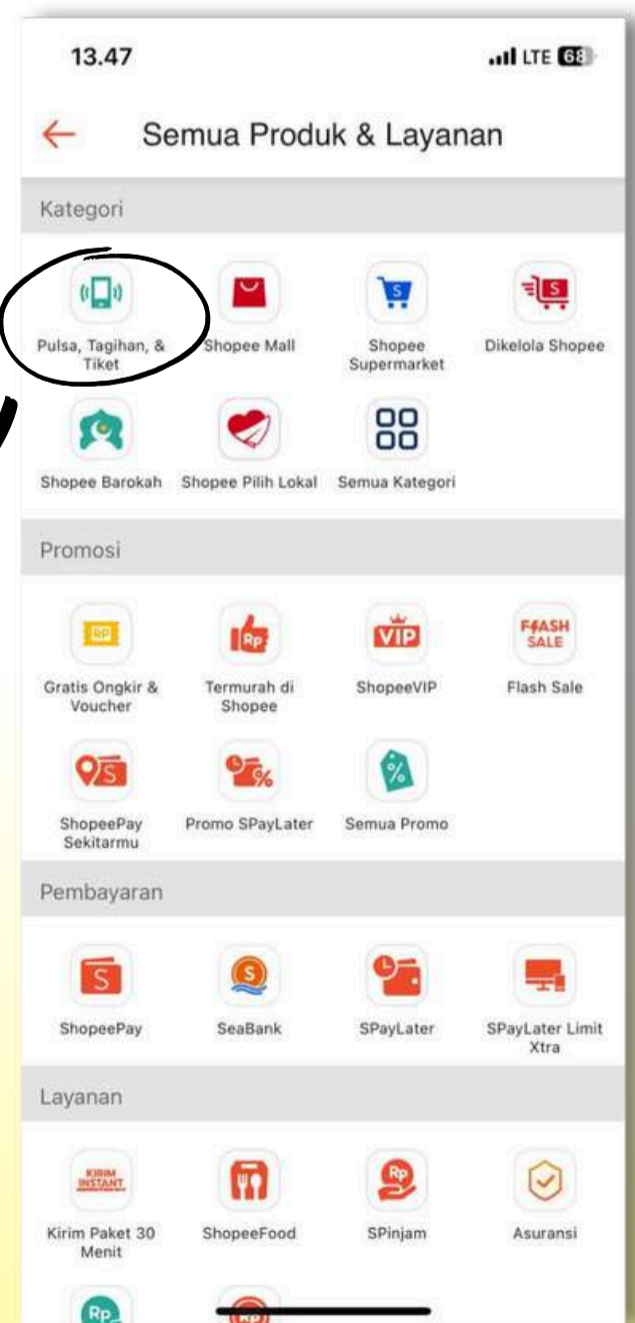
13.47

LTE 68

Semua Produk & Layanan

Kategori

Pulsa, Tagihan, & Tiket

Shopee Mall

Shopee Supermarket

Dikelola Shopee

Shopee Barokah

Shopee Pilih Lokal

Semua Kategori

Promosi

Gratis Ongkir & Voucher

Termurah di Shopee

VIP

ShopeeVIP

FLASH SALE

Flash Sale

ShopeePay Sekitarmu

Promo SPayLater

Semua Promo

Pembayaran

ShopeePay

SeaBank

SPayLater

SPayLater Limit Xtra

Layanan

KIRIM INSTANT

Kirim Paket 30 Menit

ShopeeFood

SPinjam

Asuransi